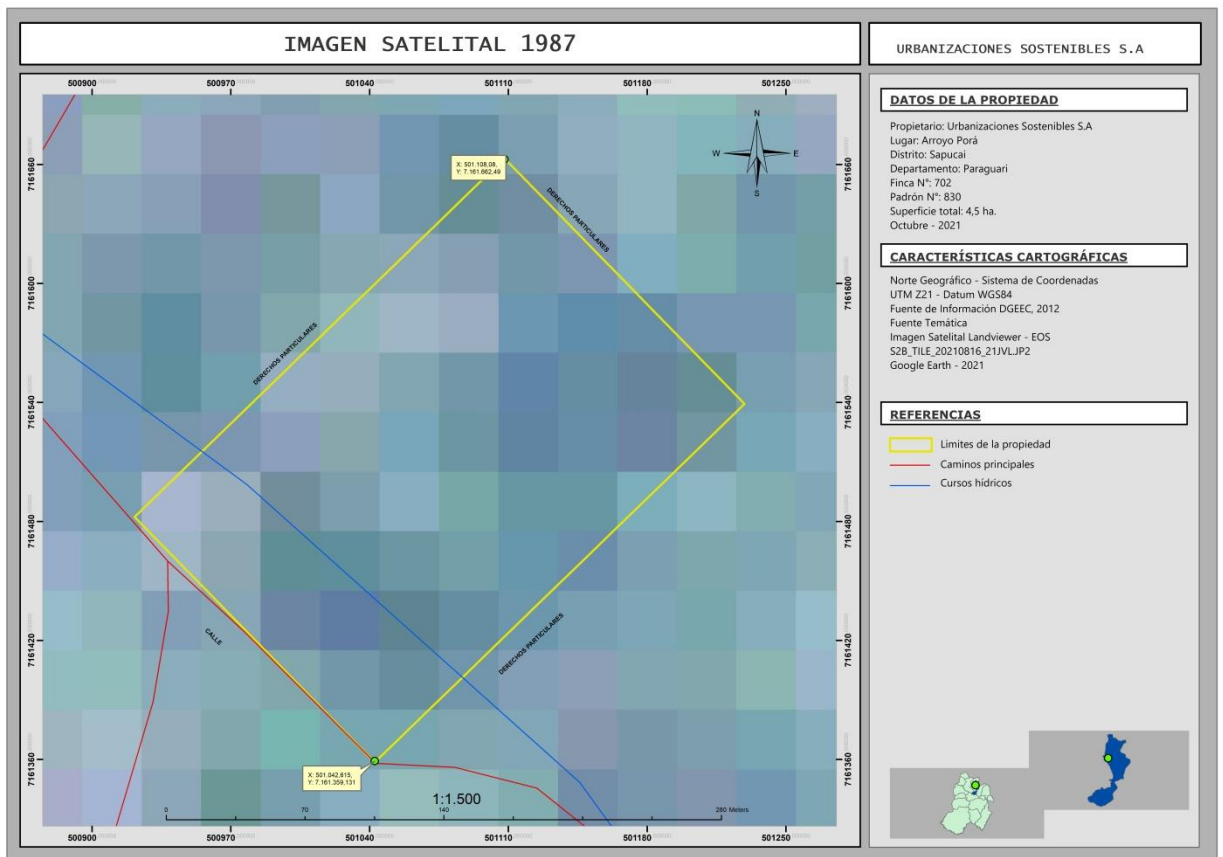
IMAGEN SATELITAL 1987

URBANIZACIONES SOSTENIBLES S.A

500900 500970 501040 501110 501180 501250

7161660 7161600 7161540 7161480 7161420 7161360

N
W E
S

X: 501.108,08,
Y: 7.161.662,49

DERECHOS PARTICULARES

DERECHOS PARTICULARES

DERECHOS PARTICULARES

CALLE

X: 501.042,815,
Y: 7.161.359,131

1:1.500

0 70 140 280 Meters

DATOS DE LA PROPIEDAD

Propietario: Urbanizaciones Sostenibles S.A
Lugar: Arroyo Porá
Distrito: Sapucai
Departamento: Paraguari
Finca N°: 702
Padrón N°: 830
Superficie total: 4,5 ha.
Octubre - 2021

CARACTERÍSTICAS CARTOGRÁFICAS

Norte Geográfico - Sistema de Coordenadas
UTM Z21 - Datum WGS84
Fuente de Información DGEEC, 2012
Fuente Temática
Imagen Satelital Landviewer - EOS
S2B_TILE_20210816_21JVL.JP2
Google Earth - 2021

REFERENCIAS

Limites de la propiedad
Caminos principales
Cursos hídricos